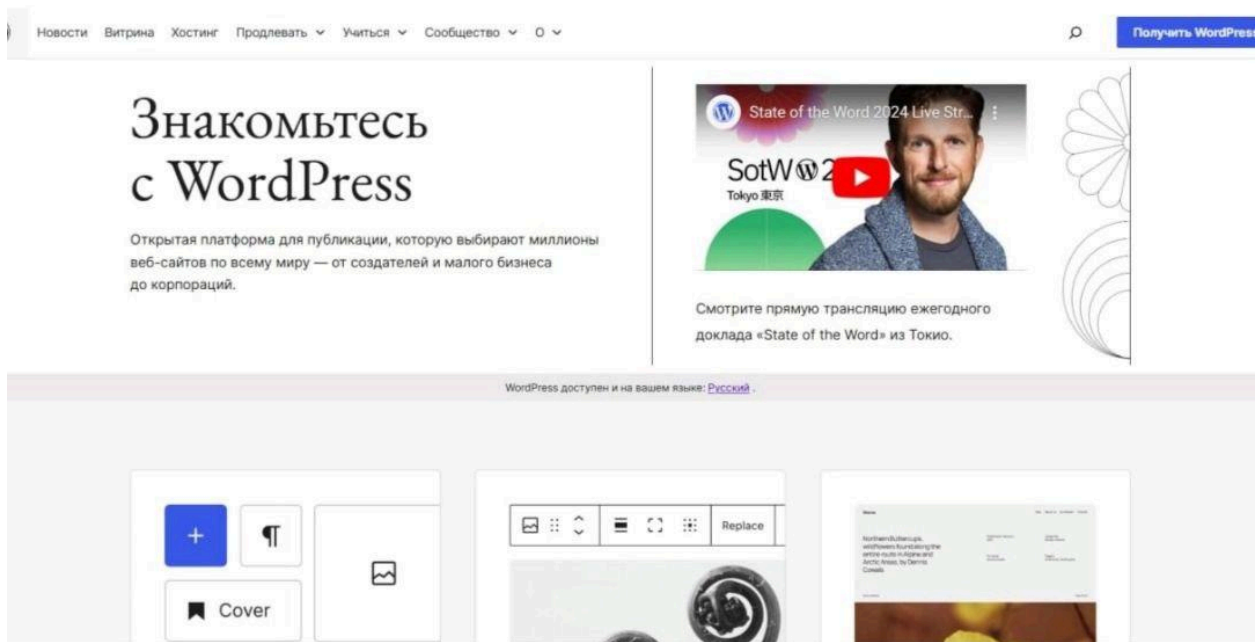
Новости Витрина Хостинг Продлевать Учиться Сообщество О

Получить WordPress

Знакомьтесь с WordPress

Открытая платформа для публикации, которую выбирают миллионы веб-сайтов по всему миру — от создателей и малого бизнеса до корпораций.

State of the Word 2024 Live Str...

SotW 2

Tokyo 東京

Смотрите прямую трансляцию ежегодного доклада «State of the Word» из Токио.

WordPress доступен и на вашем языке: Русский .

+

¶

Cover

Replace

Northern Buttercups, wildflowers flourishing the entire route in Alpine and Arctic Areas, by Dennis Cowals